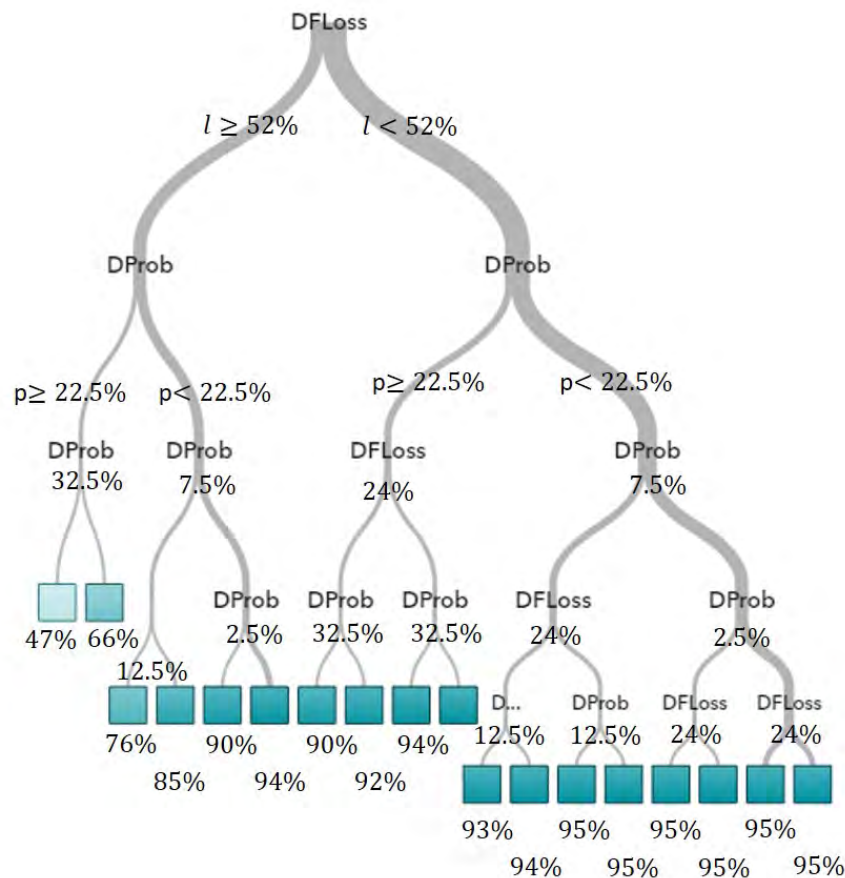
DFLoss

$l \geq 52\%$ $l < 52\%$

DProb

DProb

p≥ 22.5%

p< 22.5%

p≥ 22.5%

p< 22.5%

DProb 32.5%

DProb 7.5%

DFLoss 24%

DProb 7.5%

47% 66%

DProb 2.5%

DProb 32.5%

DProb 32.5%

DFLoss 24%

DProb 2.5%

12.5%

76% 85% 90% 94% 90% 92% 94%

D... 12.5%

DProb 12.5%

DFLoss 24%

DFLoss 24%

93% 94% 95% 95% 95% 95% 95% 95%